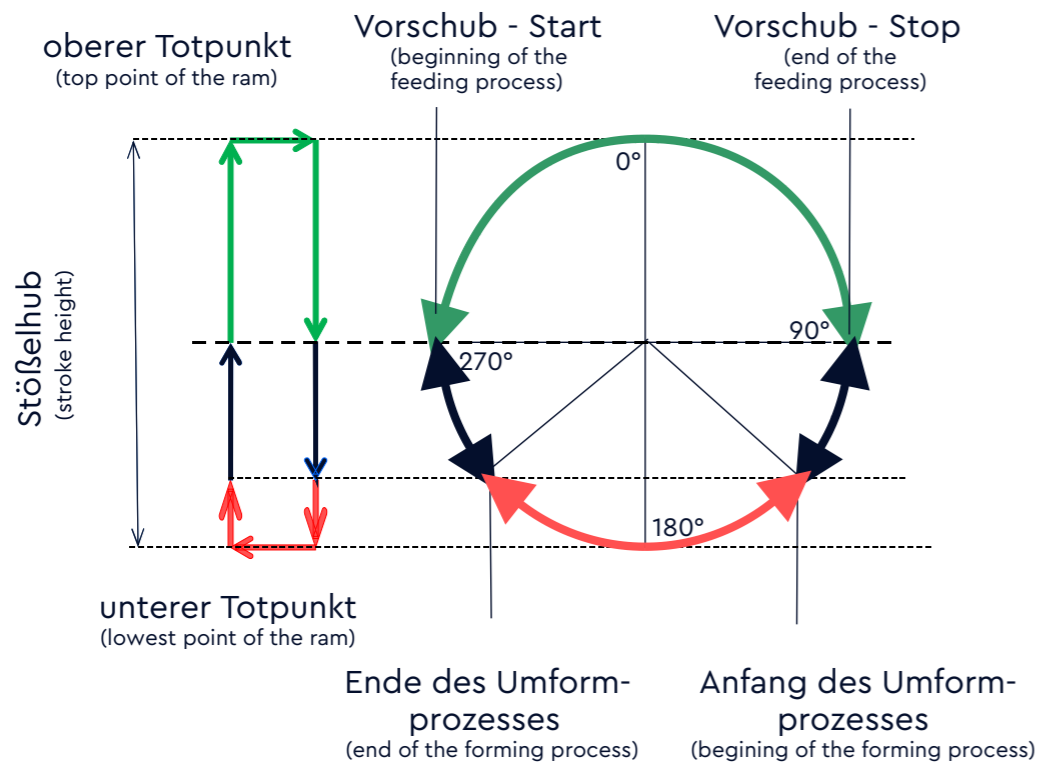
oberer Totpunkt
(top point of the ram)

Vorschub - Start
(beginning of the feeding process)

Vorschub - Stop
(end of the feeding process)

0°

Stößelhub
(stroke height)

90°

270°

180°

unterer Totpunkt
(lowest point of the ram)

Ende des Umformprozesses
(end of the forming process)

Anfang des Umformprozesses
(begining of the forming process)